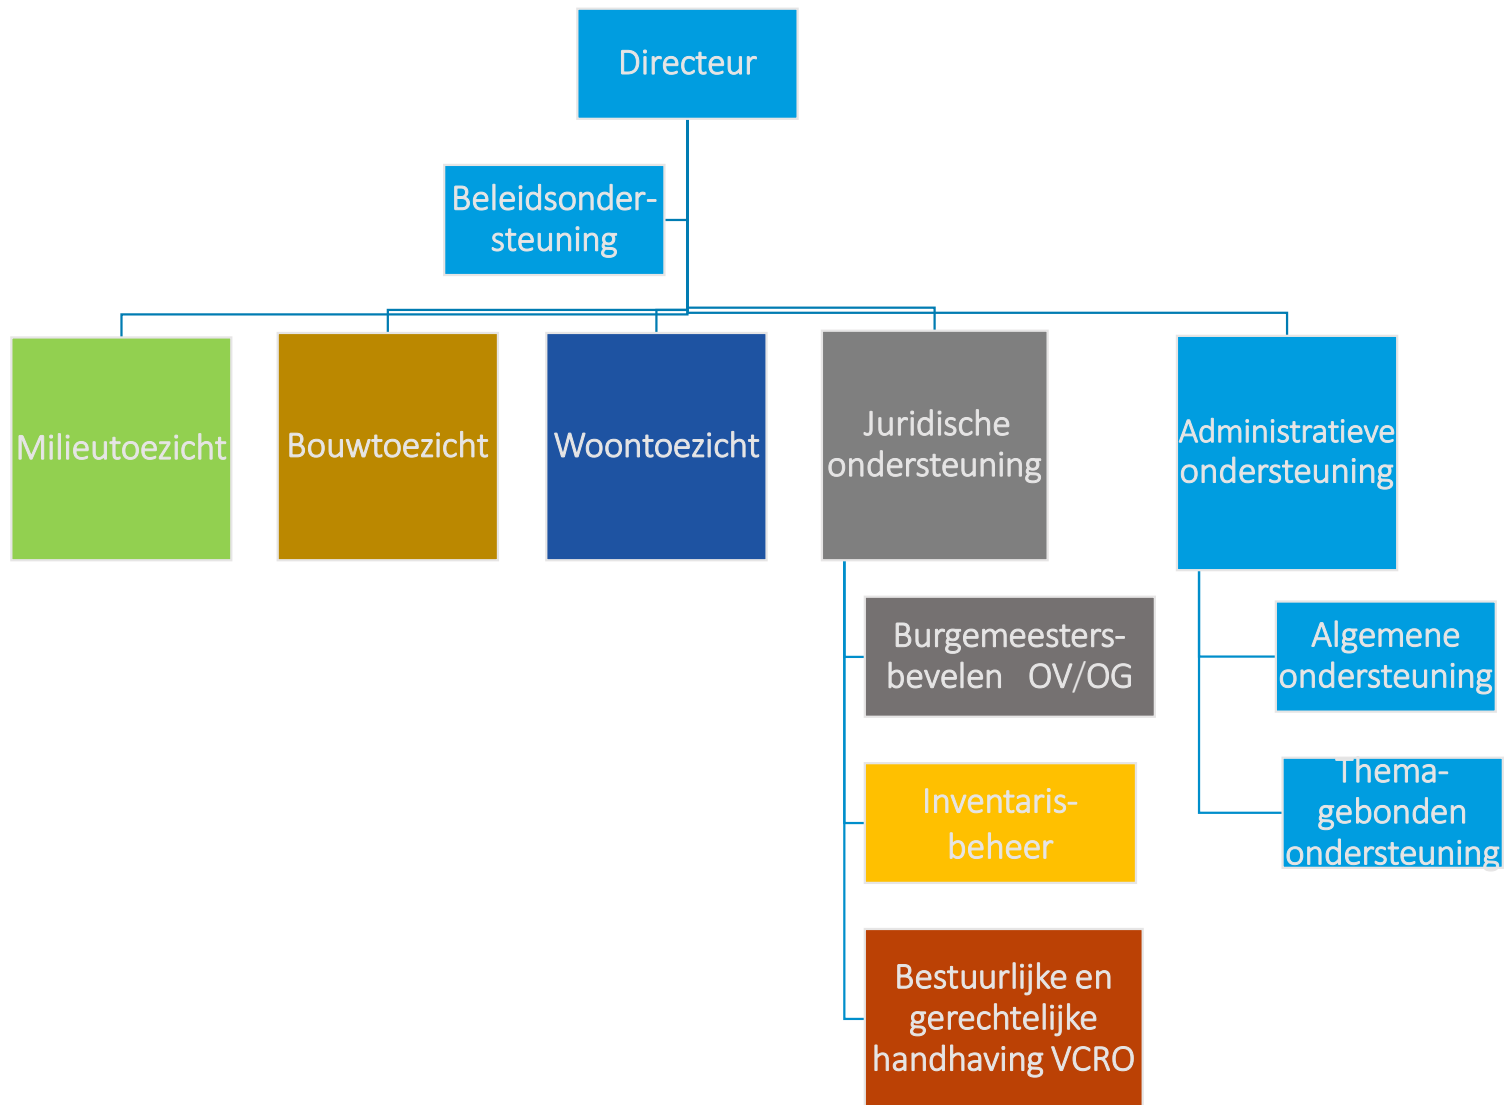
Directeur

Beleidsondersteuning

Milieutoezicht

Bouwtoezicht

Woontoezicht

Juridische ondersteuning

Administratieve ondersteuning

Burgemeestersbevelen OV/OG

Inventarisbeheer

Bestuurlijke en gerechtelijke handhaving VCRO

Algemene ondersteuning

Themagebonden ondersteuning